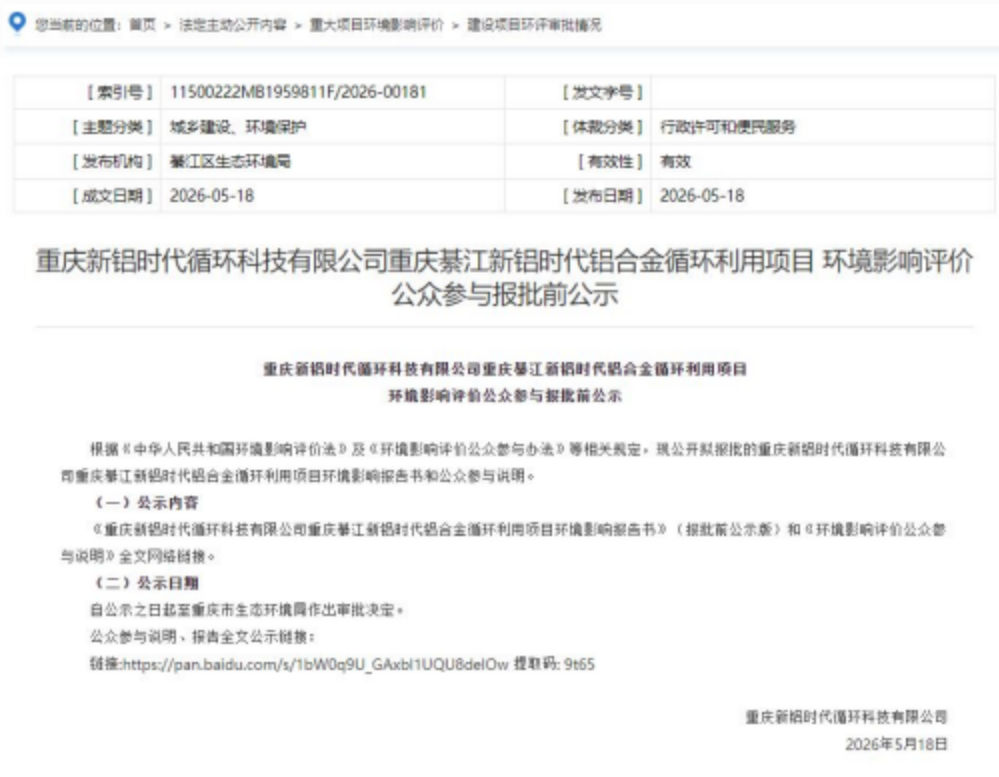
您当前的位置：首页 > 法定主动公开内容 > 重大项目环境影响评价 > 建设项目环评审批情况

| [索引号] | 11500222MB1959811F/2026-00181 | [发文字号] | |
|---|---|---|---|
| [主题分类] | 城乡建设、环境保护 | [体裁分类] | 行政许可和便民服务 |
| [发布机构] | 綦江区生态环境局 | [有效性] | 有效 |
| [成文日期] | 2026-05-18 | [发布日期] | 2026-05-18 |

重庆新铝时代循环科技有限公司重庆綦江新铝时代铝合金循环利用项目 环境影响评价公众参与报批前公示

重庆新铝时代循环科技有限公司重庆綦江新铝时代铝合金循环利用项目
环境影响评价公众参与报批前公示

根据《中华人民共和国环境影响评价法》及《环境影响评价公众参与办法》等相关规定，现公开拟报批的重庆新铝时代循环科技有限公司重庆綦江新铝时代铝合金循环利用项目环境影响报告书和公众参与说明。

（一）公示内容

《重庆新铝时代循环科技有限公司重庆綦江新铝时代铝合金循环利用项目环境影响报告书》（报批前公示版）和《环境影响评价公众参与说明》全文网络链接。

（二）公示日期

自公示之日起至重庆市生态环境局作出审批决定。

公众参与说明、报告全文公示链接：

链接:https://pan.baidu.com/s/1bW0q9U_GAxbl1UQU8delOw 提取码: 9t65

重庆新铝时代循环科技有限公司

2026年5月18日